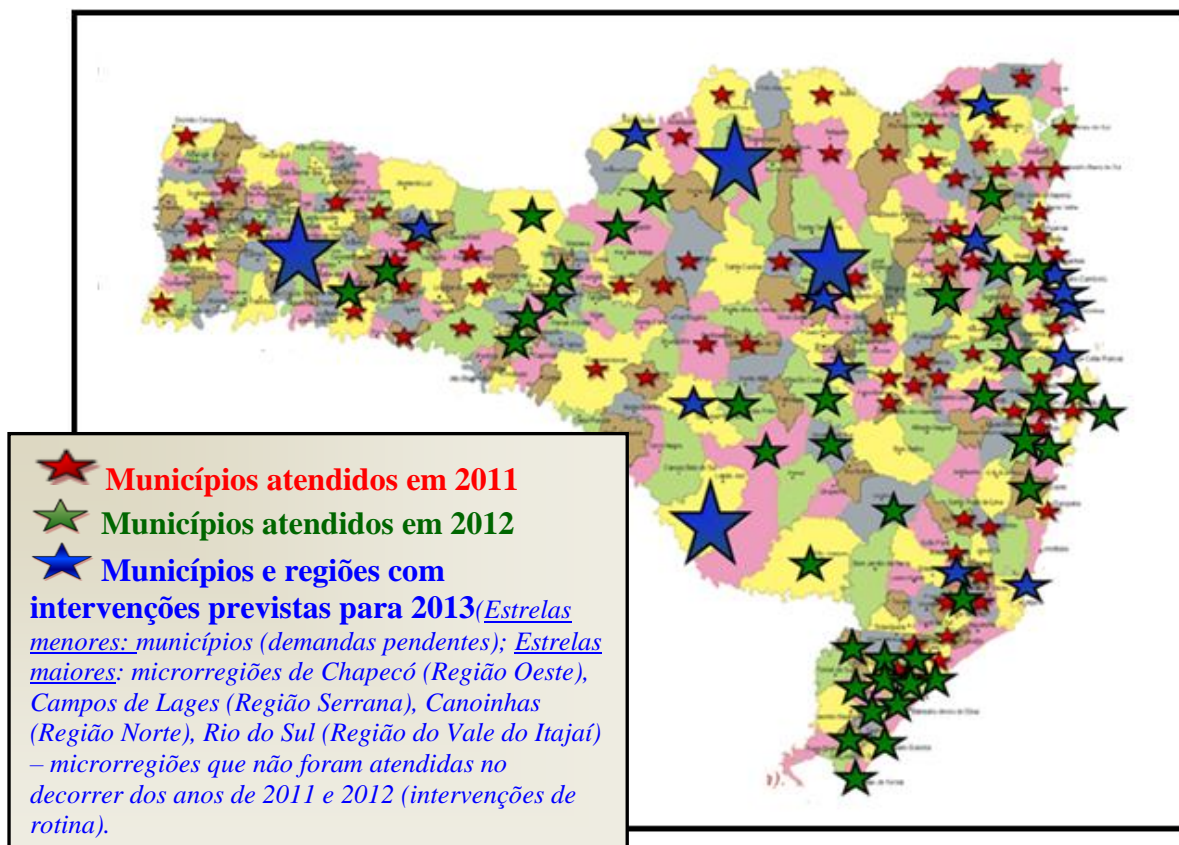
Municípios atendidos em 2011
Municípios atendidos em 2012
Municípios e regiões com intervenções previstas para 2013(Estrelas menores: municípios (demandas pendentes); Estrelas maiores: microrregiões de Chapecó (Região Oeste), Campos de Lages (Região Serrana), Canoinhas (Região Norte), Rio do Sul (Região do Vale do Itajaí) – microrregiões que não foram atendidas no decorrer dos anos de 2011 e 2012 (intervenções de rotina).